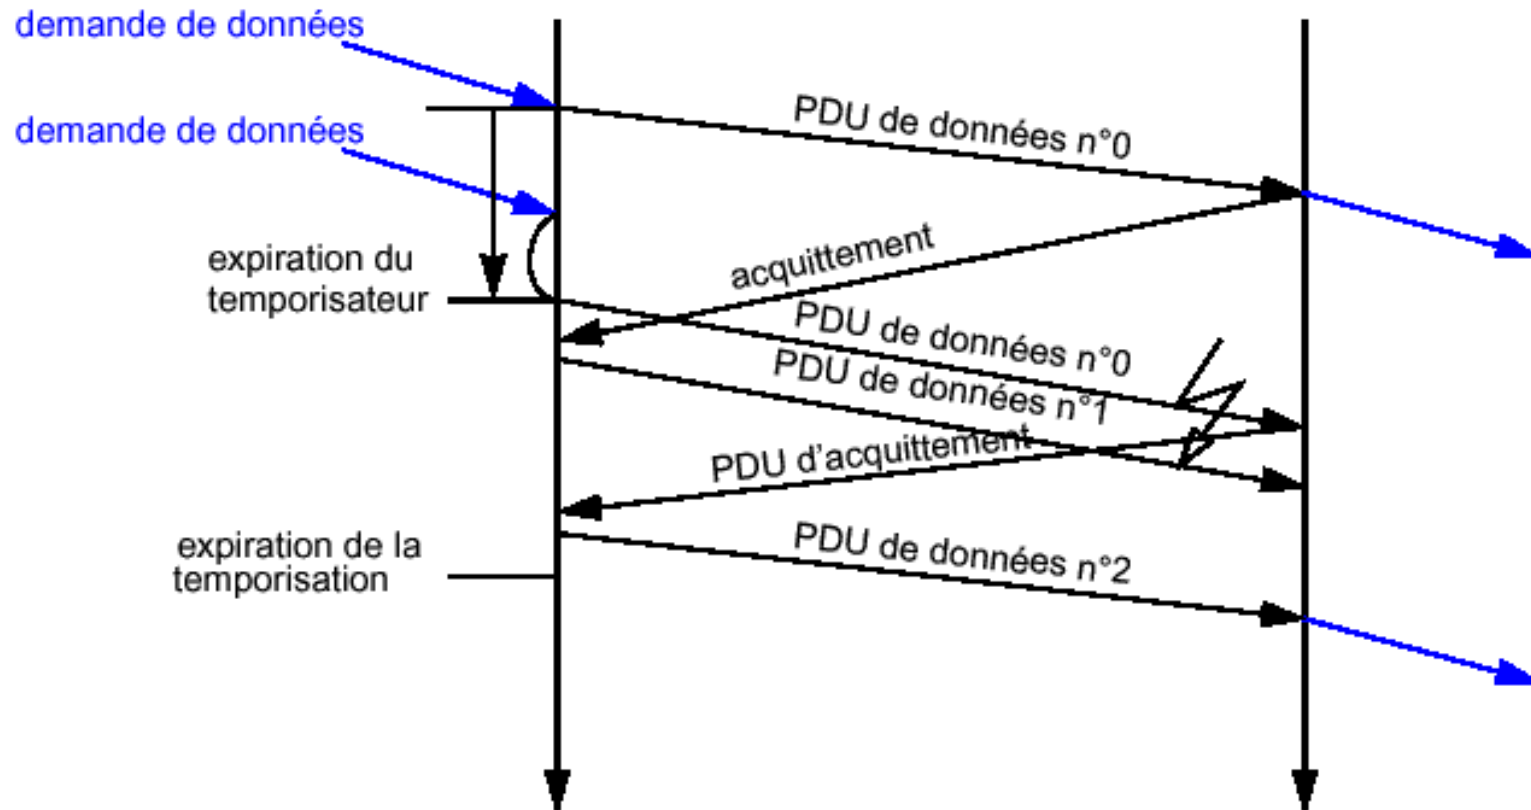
demande de données

PDU de données n°0

demande de données

expiration du temporisateur

acquittement

PDU de données n°0

PDU de données n°1

PDU d'acquittement

expiration de la temporisation

PDU de données n°2